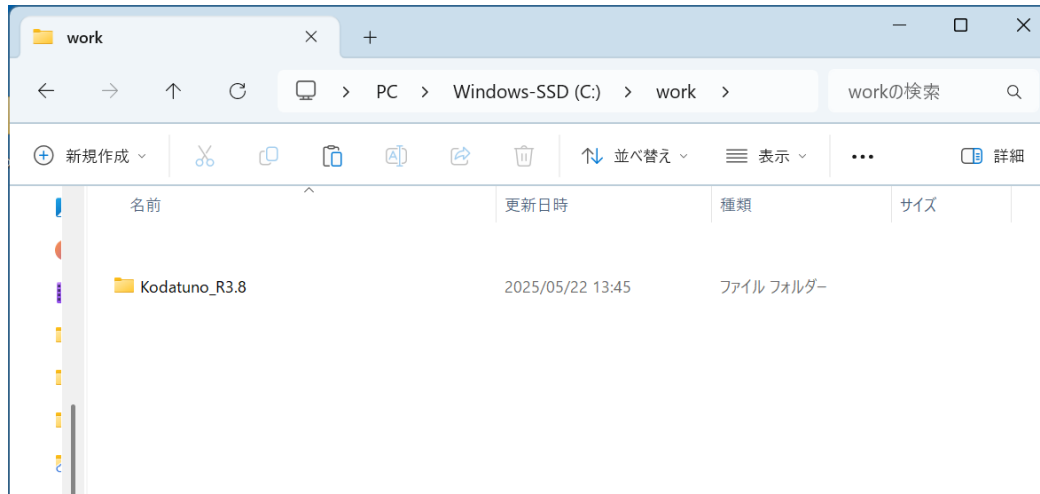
work

+

PC > Windows-SSD (C:) > work >

workの検索

新規作成

並べ替え

表示

•••

詳細

| 名前 | 更新日時 | 種類 | サイズ |
|---|---|---|---|
| Kodatuno_R3.8 | 2025/05/22 13:45 | ファイル フォルダー | |